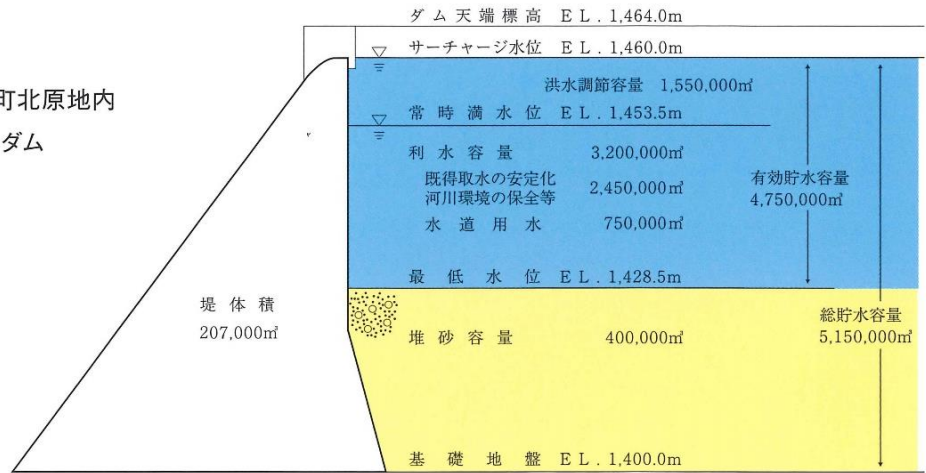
町北原地内

ダム

ダム天端標高 EL.1,464.0m

サーチャージ水位 EL.1,460.0m

洪水調節容量 1,550,000㎥

常時満水位 EL.1,453.5m

利水容量 3,200,000㎥

既得取水の安定化 河川環境の保全等 2,450,000㎥

水道用水 750,000㎥

有効貯水容量 4,750,000㎥

最低水位 EL.1,428.5m

堤体積 207,000㎥

堆砂容量 400,000㎥

総貯水容量 5,150,000㎥

基礎地盤 EL.1,400.0m